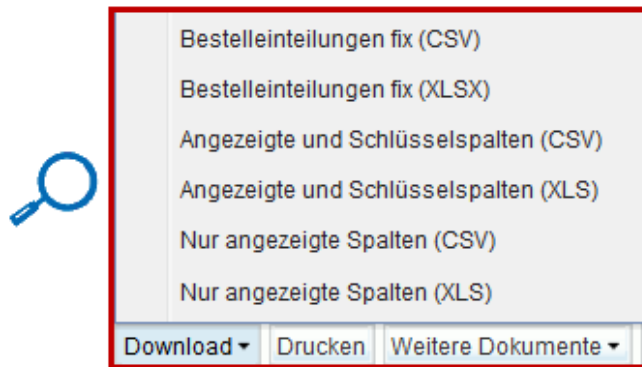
Bestelleinteilungen fix (CSV)
Bestelleinteilungen fix (XLSX)
Angezeigte und Schlüsselspalten (CSV)
Angezeigte und Schlüsselspalten (XLS)
Nur angezeigte Spalten (CSV)
Nur angezeigte Spalten (XLS)

Download ▾ Drucken Weitere Dokumente ▾